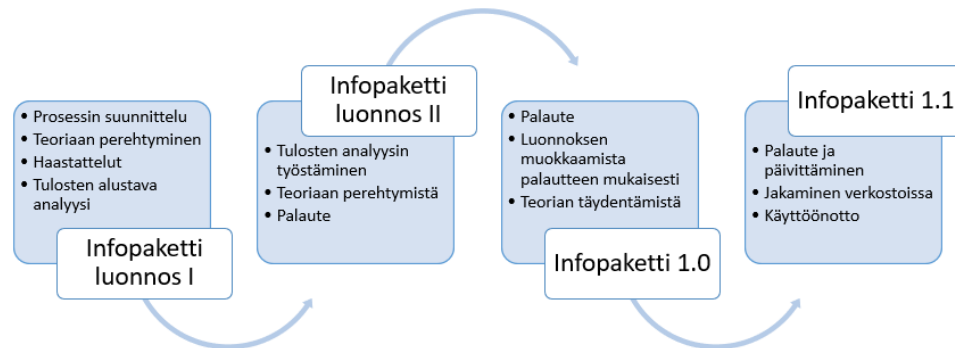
- Prosessin suunnittelu
- Teoriaan perehtyminen
- Haastattelut
- Tulosten alustava analyysi

Infopaketti luonnos I

Infopaketti luonnos II

- Tulosten analyysin työstäminen
- Teoriaan perehtymistä
- Palaute

- Palaute
- Luonnoksen muokkaamista palautteen mukaisesti
- Teorian täydentämistä

Infopaketti 1.0

Infopaketti 1.1

- Palaute ja päivittäminen
- Jakaminen verkostoissa
- Käyttöönotto